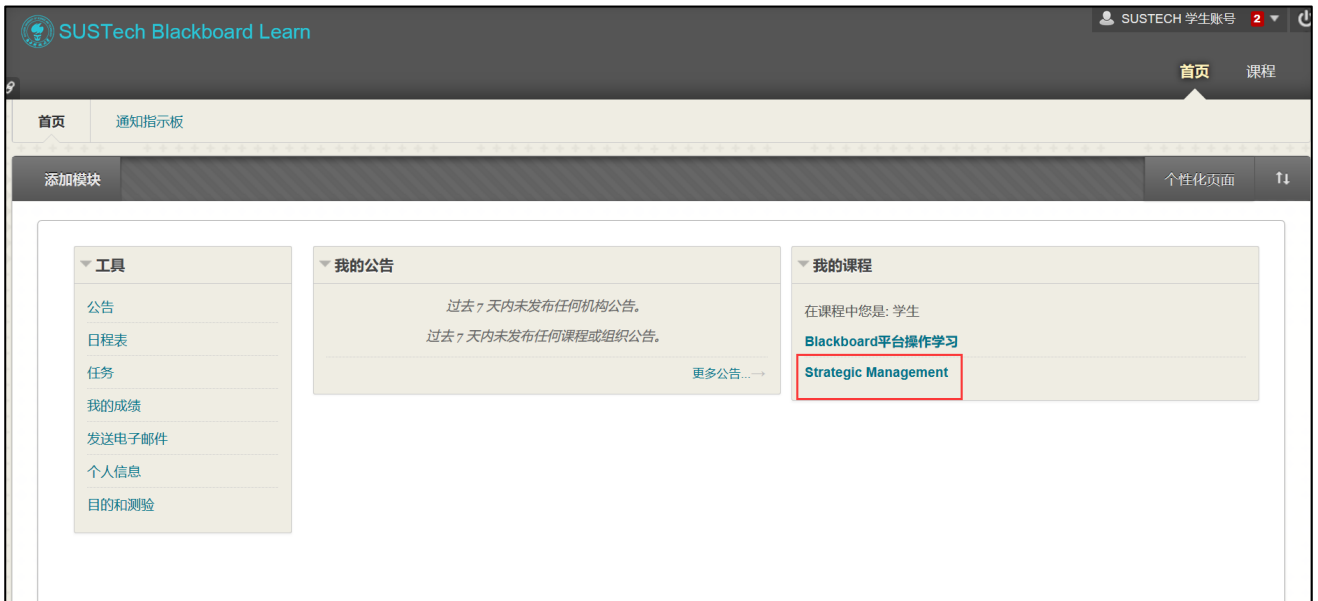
SUSTech Blackboard Learn

SUSTECH 学生账号 2

首页 课程

首页 通知指示板

添加模块

个性化页面

工具

公告

日程表

任务

我的成绩

发送电子邮件

个人信息

目的和测验

我的公告

过去 7 天内未发布任何机构公告。

过去 7 天内未发布任何课程或组织公告。

更多公告... →

我的课程

在课程中您是: 学生

Blackboard平台操作学习

Strategic Management